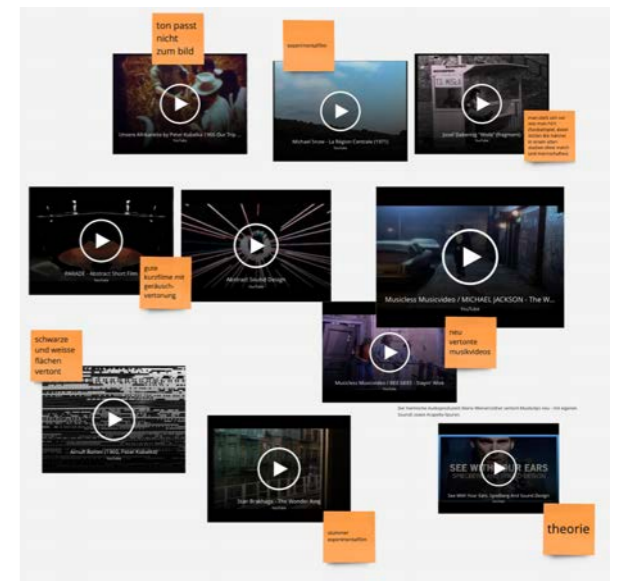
ton passt nicht zum bild

experimentelle

Unsere Afrikareise by Peter Kubelka (1966 Our Trip...
YouTube

Michael Snow - La Région Centrale (1971)
YouTube

Josef Dabernig "Wisla" (fragment)
YouTube

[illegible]

PARADE - Abstract Short Film
YouTube

gute kurzfilme mit geräusch-vertonung

Abstract Sound Design
YouTube

Musicless Musicvideo / MICHAEL JACKSON - The W...
YouTube

schwarze und weisse flächen vertont

Musicless Musicvideo / BEE GEES - Stayin' Alive
YouTube

neu vertonte musikvideos

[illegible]

Arnulf Rainer (1960, Peter Kubelka)
YouTube

Stan Brakhage - The Wonder Ring
YouTube

SEE WITH YOUR EARS
See With Your Ears: Spielberg And Sound Design
YouTube

stummer experimentalfilm

theorie